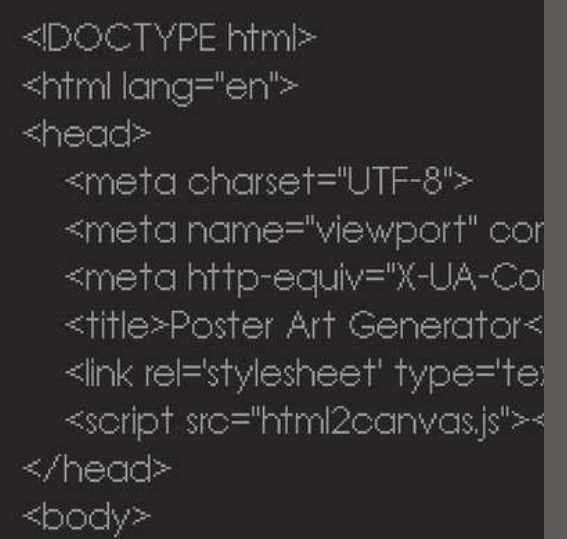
<!DOCTYPE html>
<html lang="en">
<head>
<meta charset="UTF-8">
<meta name="viewport" cor
<meta http-equiv="X-UA-Co
<title>Poster Art Generator<
<link rel='stylesheet' type='te
<script src="html2canvas.js"><
</head>
<body>